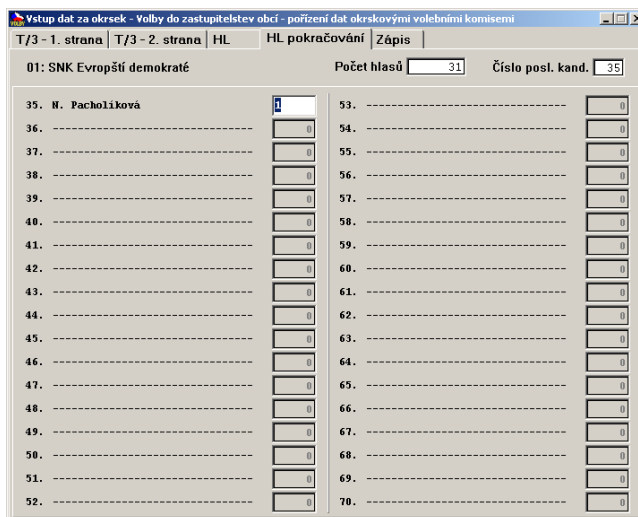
Vstup dat za okrsek - Volby do zastupitelstev obcí - pořízení dat okrskovými volebními komisemi

T/3 - 1. strana | T/3 - 2. strana | HL | HL pokračování | Zápis

01: SNK Evropští demokraté

Počet hlasů 31

Číslo posl. kand. 35

35. N. Pacholíková 1
36. ------------------------------ 0
37. ------------------------------ 0
38. ------------------------------ 0
39. ------------------------------ 0
40. ------------------------------ 0
41. ------------------------------ 0
42. ------------------------------ 0
43. ------------------------------ 0
44. ------------------------------ 0
45. ------------------------------ 0
46. ------------------------------ 0
47. ------------------------------ 0
48. ------------------------------ 0
49. ------------------------------ 0
50. ------------------------------ 0
51. ------------------------------ 0
52. ------------------------------ 0

53. ------------------------------ 0
54. ------------------------------ 0
55. ------------------------------ 0
56. ------------------------------ 0
57. ------------------------------ 0
58. ------------------------------ 0
59. ------------------------------ 0
60. ------------------------------ 0
61. ------------------------------ 0
62. ------------------------------ 0
63. ------------------------------ 0
64. ------------------------------ 0
65. ------------------------------ 0
66. ------------------------------ 0
67. ------------------------------ 0
68. ------------------------------ 0
69. ------------------------------ 0
70. ------------------------------ 0